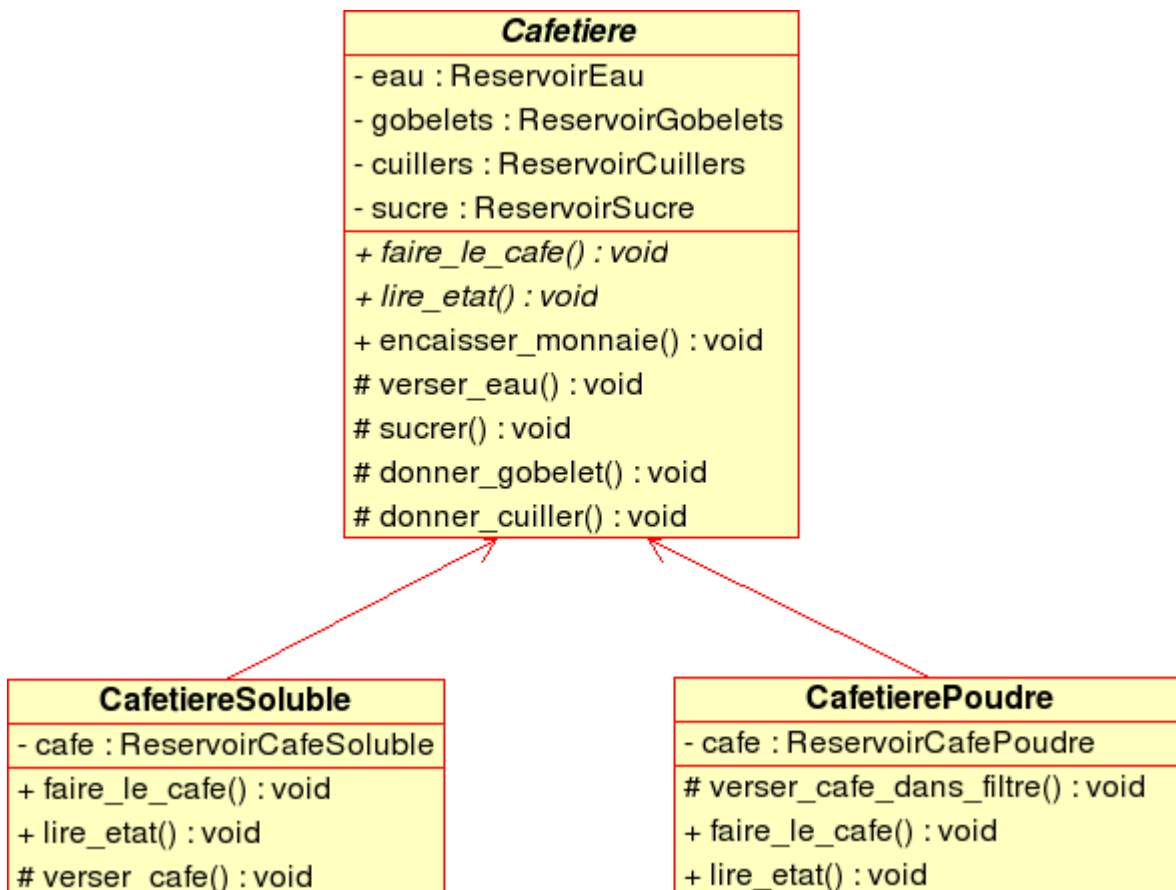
Cafetiere

- eau : ReservoirEau
- gobelets : ReservoirGobelets
- cuillers : ReservoirCuillers
- sucre : ReservoirSucre

+ faire_le_cafe() : void
+ lire_etat() : void
+ encaisser_monnaie() : void
# verser_eau() : void
# sucrer() : void
# donner_gobelet() : void
# donner_cuiller() : void

CafetiereSoluble

- cafe : ReservoirCafeSoluble

+ faire_le_cafe() : void
+ lire_etat() : void
# verser_cafe() : void

CafetierePoudre

- cafe : ReservoirCafePoudre

# verser_cafe_dans_filtre() : void
+ faire_le_cafe() : void
+ lire_etat() : void